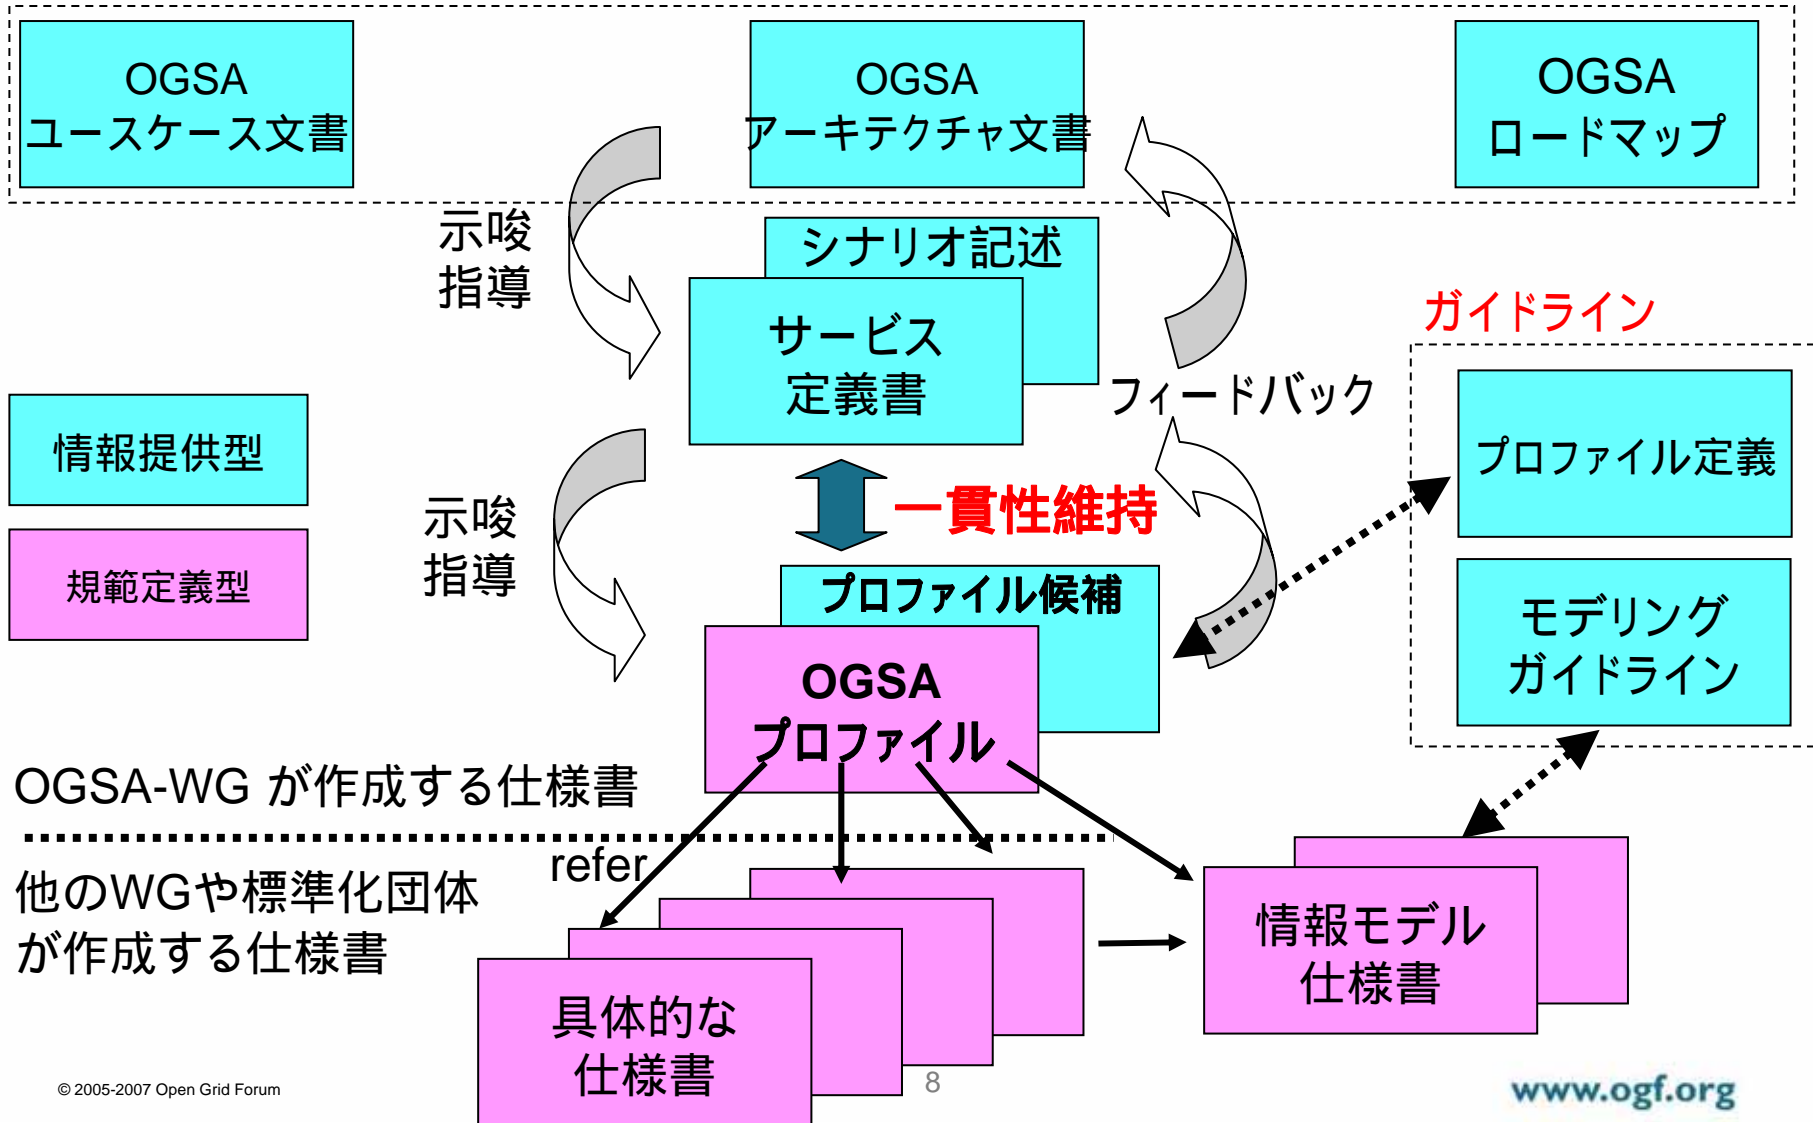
OGSA
ユースケース文書

OGSA
アーキテクチャ文書

OGSA
ロードマップ

示唆
指導

シナリオ記述

サービス
定義書

フィードバック

ガイドライン

プロファイル定義

情報提供型

規範定義型

示唆
指導

一貫性維持

プロファイル候補

OGSA
プロファイル

モデリング
ガイドライン

OGSA-WG が作成する仕様書

他のWGや標準化団体
が作成する仕様書

refer

情報モデル
仕様書

具体的な
仕様書

© 2005-2007 Open Grid Forum

8

www.ogf.org